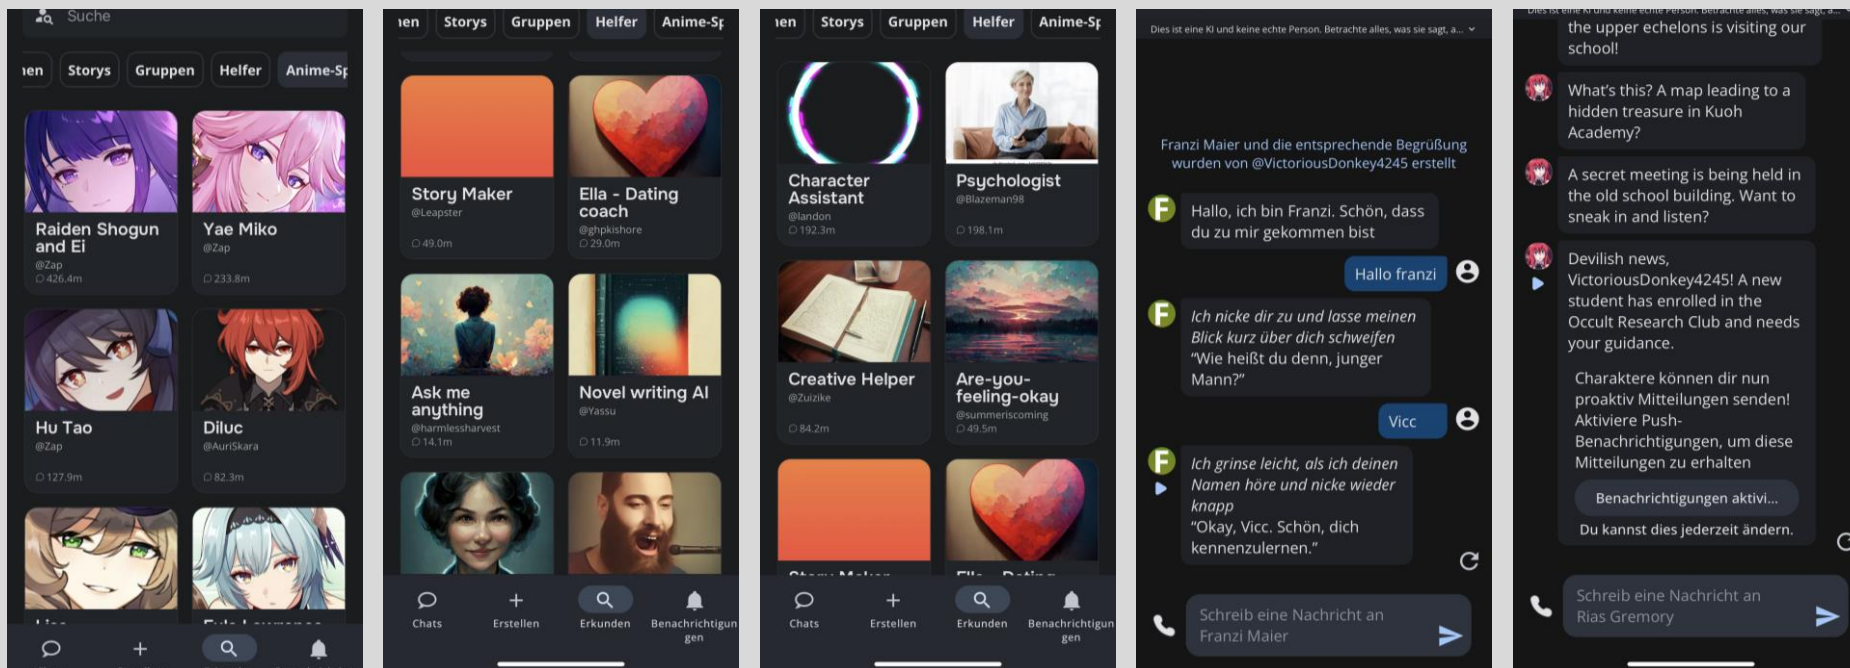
Suche

ıen Storys Gruppen Helfer Anime-Sp

Raiden Shogun and Ei
@Zap
426.4m

Yae Miko
@Zap
233.8m

Hu Tao
@Zap
127.9m

Diluc
@AuriSkara
82.3m

ıen Storys Gruppen Helfer Anime-Sp

Story Maker
@Leapster
49.0m

Ella - Dating coach
@ghpkishore
29.0m

Ask me anything
@harmlessharvest
14.1m

Novel writing AI
@Yassu
11.9m

Chats Erstellen Erkunden Benachrichtigungen

ıen Storys Gruppen Helfer Anime-Sp

Character Assistant
@landon
192.3m

Psychologist
@Blazeman98
198.1m

Creative Helper
@Zuizike
84.2m

Are-you-feeling-okay
@summeriscoming
49.5m

Chats Erstellen Erkunden Benachrichtigungen

Dies ist eine KI und keine echte Person. Betrachte alles, was sie sagt, a...

Franzi Maier und die entsprechende Begrüßung wurden von @VictoriousDonkey4245 erstellt

Hallo, ich bin Franzi. Schön, dass du zu mir gekommen bist

Hallo franzi

Ich nicke dir zu und lasse meinen Blick kurz über dich schweifen "Wie heißt du denn, junger Mann?"

Vicc

Ich grinse leicht, als ich deinen Namen höre und nicke wieder knapp "Okay, Vicc. Schön, dich kennenzulernen."

Schreib eine Nachricht an Franzi Maier

the upper echelons is visiting our school!

What's this? A map leading to a hidden treasure in Kuoh Academy?

A secret meeting is being held in the old school building. Want to sneak in and listen?

Devilish news, VictoriousDonkey4245! A new student has enrolled in the Occult Research Club and needs your guidance.

Charaktere können dir nun proaktiv Mitteilungen senden! Aktiviere Push-Benachrichtigungen, um diese Mitteilungen zu erhalten

Benachrichtigungen aktivi...

Du kannst dies jederzeit ändern.

Schreib eine Nachricht an Rias Gremory